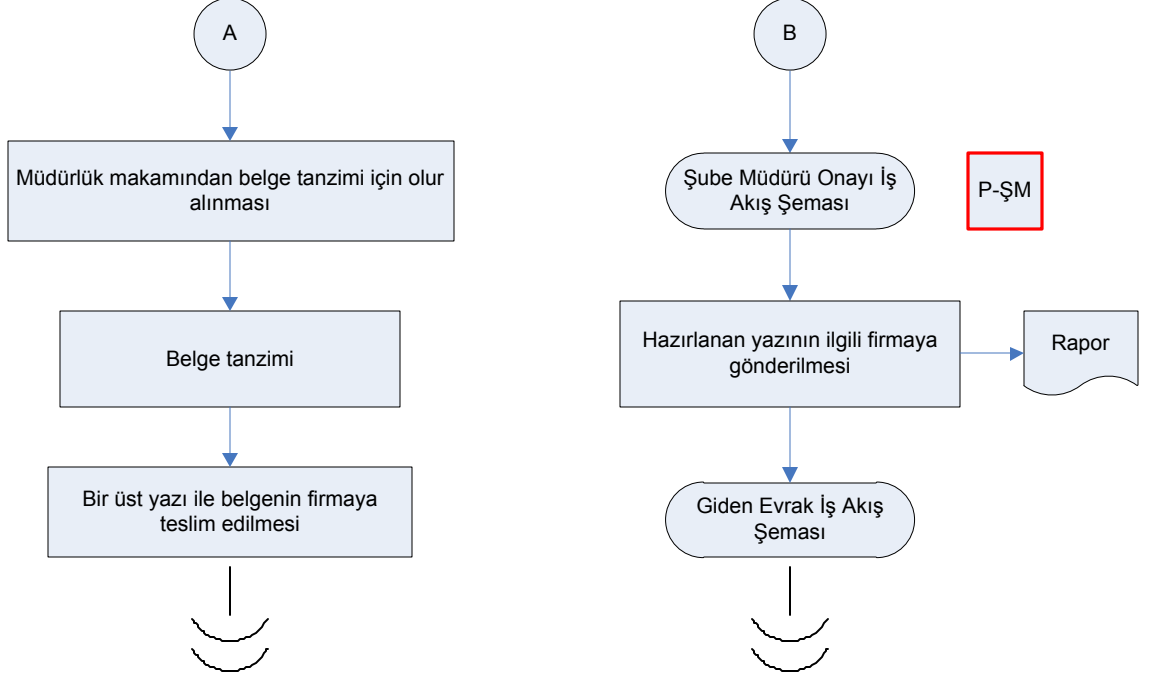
A

Müdürlük makamından belge tanzimi için olur alınması

Belge tanzimi

Bir üst yazı ile belgenin firmaya teslim edilmesi

B

Şube Müdürü Onayı İş Akış Şeması

P-ŞM

Hazırlanan yazının ilgili firmaya gönderilmesi

Rapor

Giden Evrak İş Akış Şeması